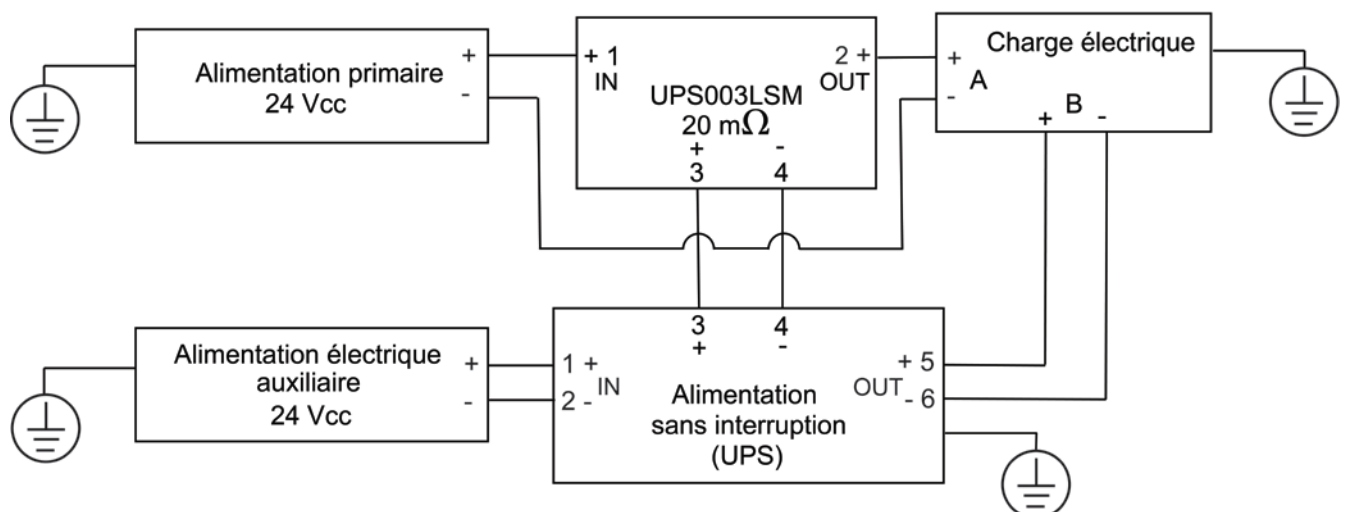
Alimentation primaire
24 Vcc
+
-

+ 1
IN
UPS003LSM
20 m$\Omega$
2 +
OUT
+
3
-
4

Charge électrique
+
A
-
+ B -

3
+
4
-

Alimentation électrique auxiliaire
24 Vcc
+
-

1 +
2 -
IN
Alimentation sans interruption (UPS)
+ 5
OUT
- 6